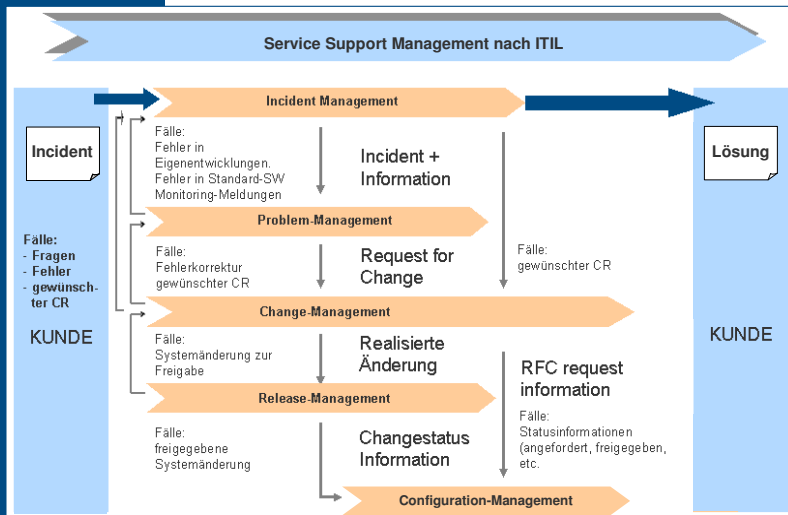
Service Support Management nach ITIL

Incident

Fälle:
- Fragen
- Fehler
- gewünschter CR

KUNDE

Incident Management

Fälle:
Fehler in Eigenentwicklungen.
Fehler in Standard-SW
Monitoring-Meldungen

Incident + Information

Problem-Management

Fälle:
Fehlerkorrektur
gewünschter CR

Request for Change

Fälle:
gewünschter CR

Change-Management

Fälle:
Systemänderung zur Freigabe

Realisierte Änderung

RFC request information

Fälle:
Statusinformationen (angefordert, freigegeben, etc.

Release-Management

Fälle:
freigegebene Systemänderung

Changestatus Information

Configuration-Management

Lösung

KUNDE